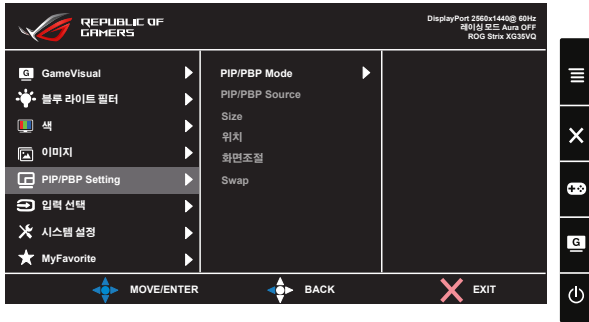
REPUBLIC OF GAMERS

DisplayPort 2560x1440@ 60Hz
레이싱 모드 Aura OFF
ROG Strix XG35VQ

GameVisual
블루 라이트 필터
색
이미지
PIP/PBP Setting
입력 선택
시스템 설정
MyFavorite

PIP/PBP Mode
PIP/PBP Source
Size
위치
화면조절
Swap

MOVE/ENTER
BACK
EXIT